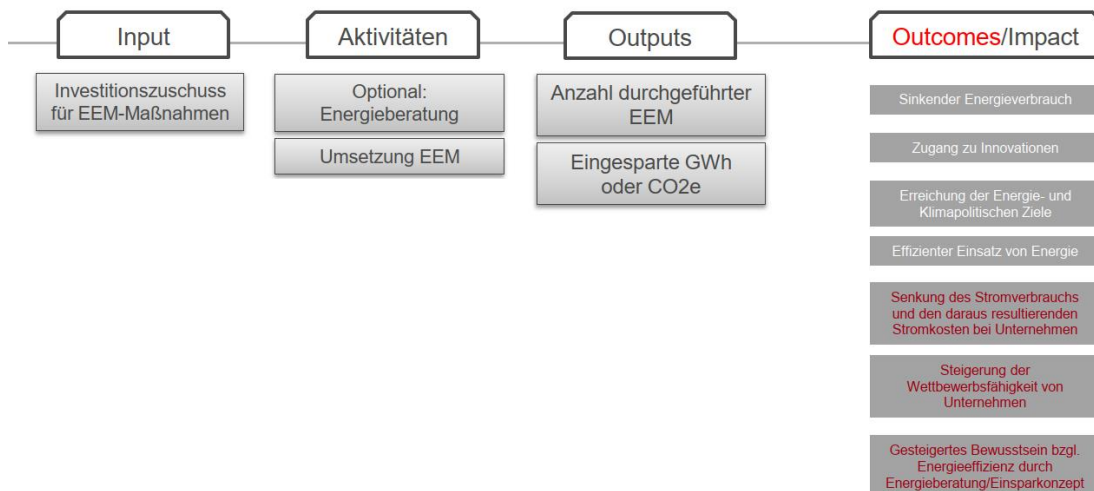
Input

Investitionszuschuss für EEM-Maßnahmen

Aktivitäten

Optional: Energieberatung

Umsetzung EEM

Outputs

Anzahl durchgeführter EEM

Eingesparte GWh oder CO2e

Outcomes/Impact

Sinkender Energieverbrauch

Zugang zu Innovationen

Erreichung der Energie- und Klimapolitischen Ziele

Effizienter Einsatz von Energie

Senkung des Stromverbrauchs und den daraus resultierenden Stromkosten bei Unternehmen

Steigerung der Wettbewerbsfähigkeit von Unternehmen

Gesteigertes Bewusstsein bzgl. Energieeffizienz durch Energieberatung/Einsparkonzept